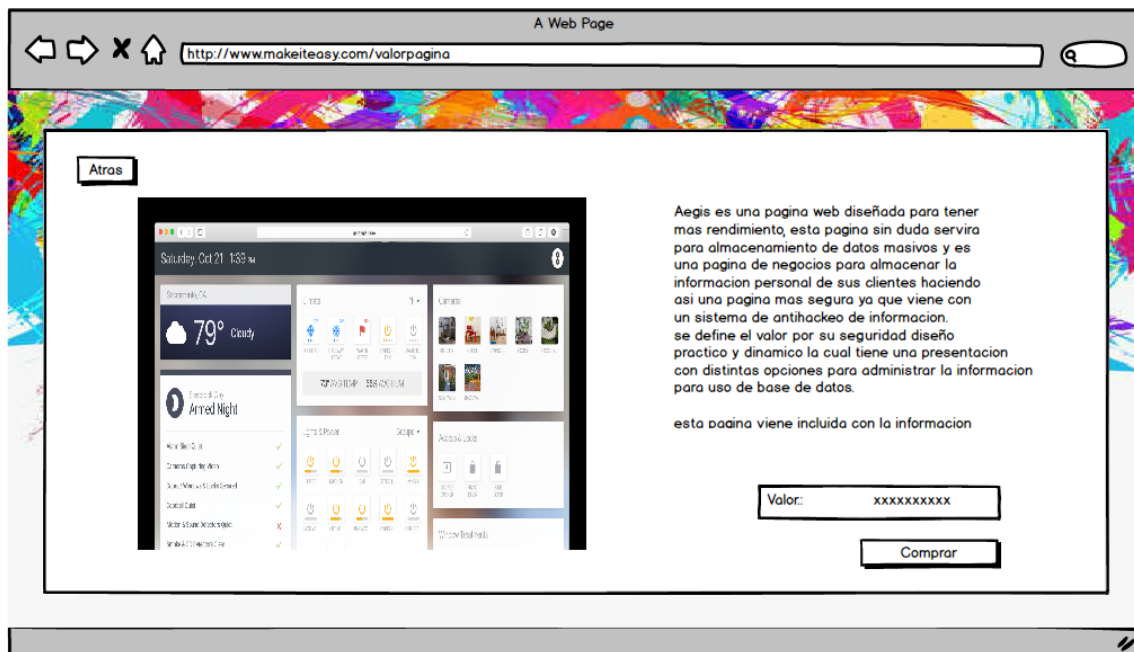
A Web Page

http://www.makeiteasy.com/valorpagina

Atras

Saturday, Oct 21 1:39 PM

79° Cloudy

Armed Night

Aegis es una pagina web diseñada para tener mas rendimiento, esta pagina sin duda servira para almacenamiento de datos masivos y es una pagina de negocios para almacenar la informacion personal de sus clientes haciendo asi una pagina mas segura ya que viene con un sistema de antihackeo de informacion.
se define el valor por su seguridad diseño practico y dinamico la cual tiene una presentacion con distintas opciones para administrar la informacion para uso de base de datos.

esta pagina viene incluida con la informacion

Valor: xxxxxxxxxx

Comprar